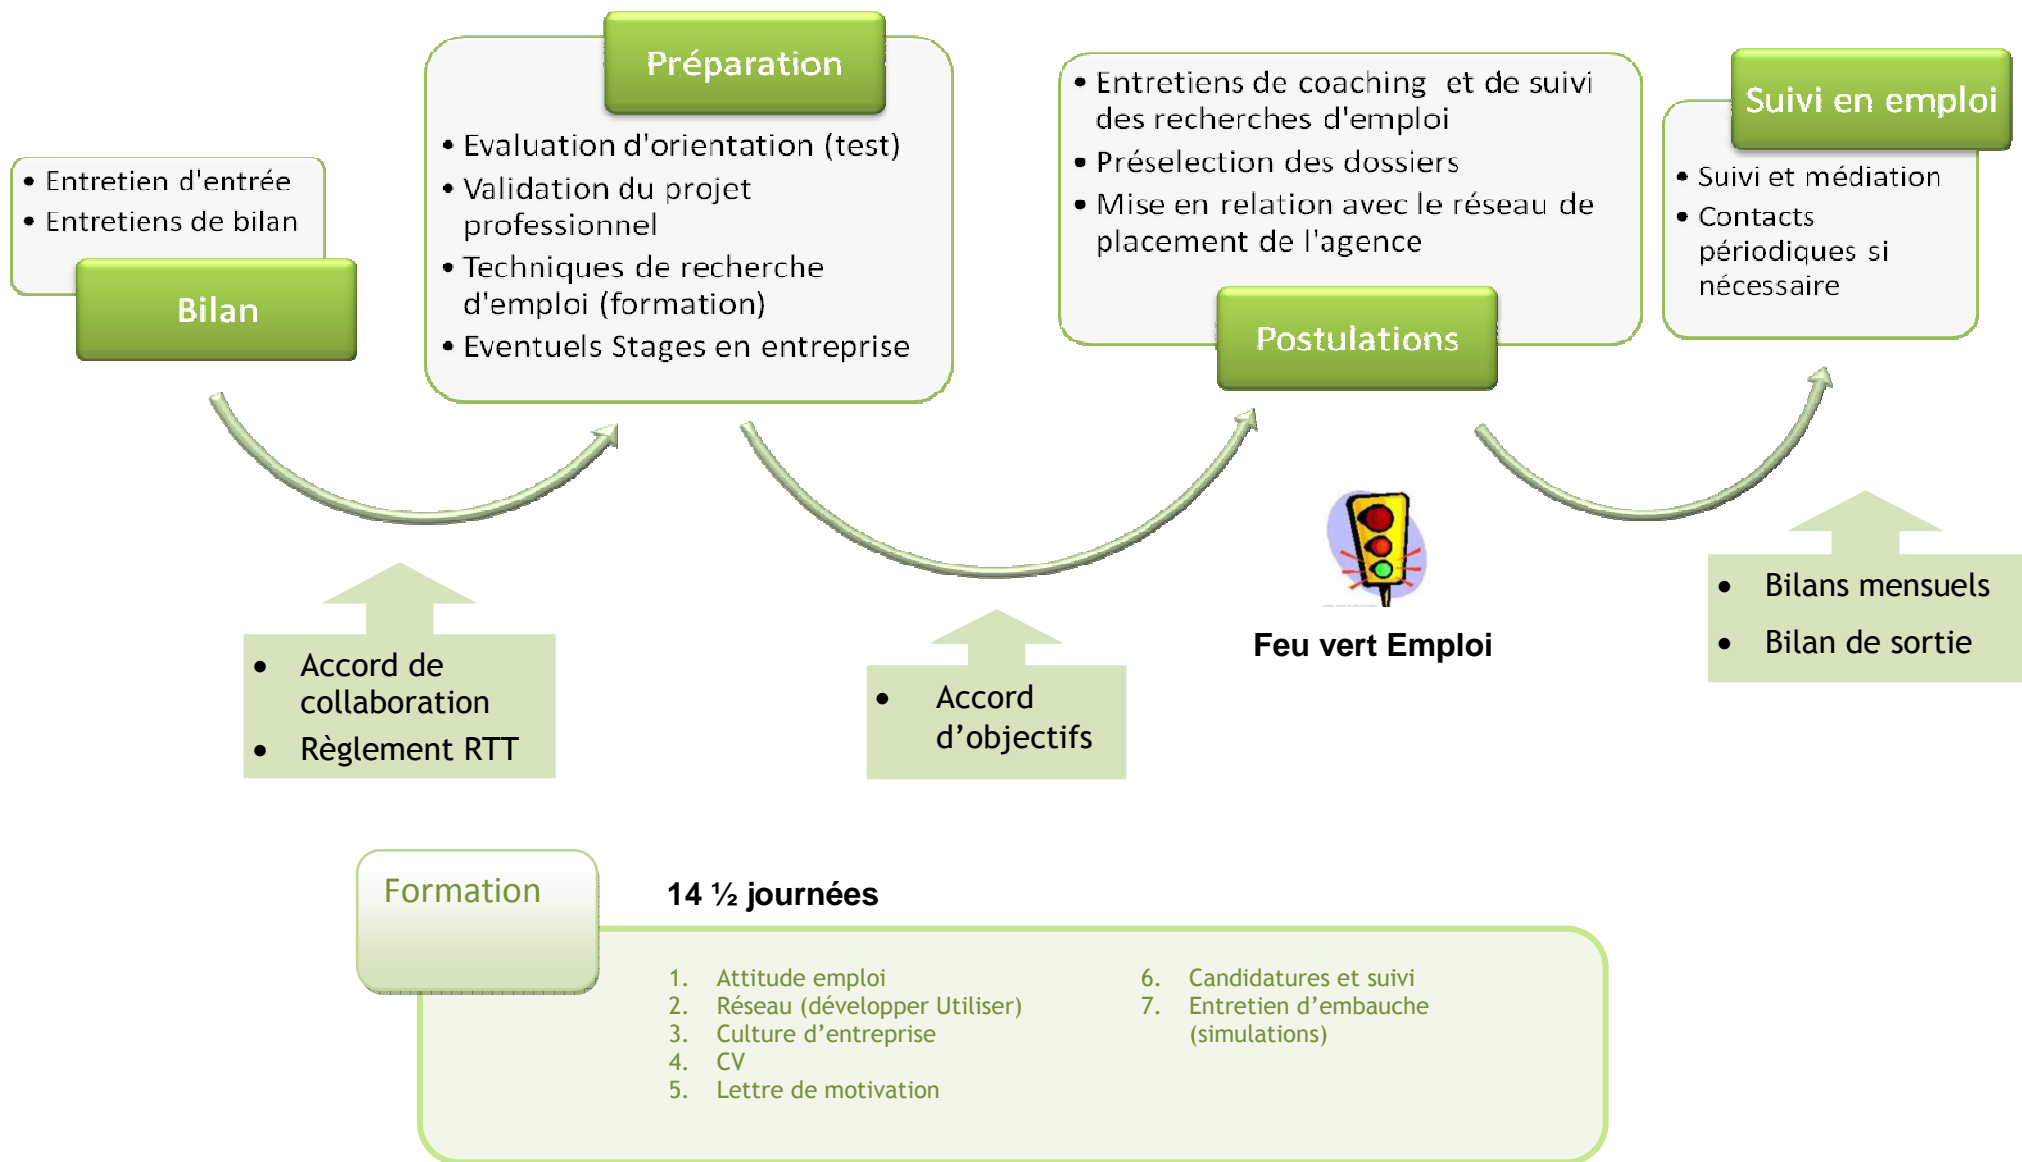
• Entretien d'entrée
• Entretiens de bilan

Bilan

Préparation

• Evaluation d'orientation (test)
• Validation du projet professionnel
• Techniques de recherche d'emploi (formation)
• Eventuels Stages en entreprise

• Entretiens de coaching et de suivi des recherches d'emploi
• Préselection des dossiers
• Mise en relation avec le réseau de placement de l'agence

Postulations

Suivi en emploi

• Suivi et médiation
• Contacts périodiques si nécessaire

• Accord de collaboration
• Règlement RTT

• Accord d'objectifs

Feu vert Emploi

• Bilans mensuels
• Bilan de sortie

Formation

14 ½ journées

1. Attitude emploi
2. Réseau (développer Utiliser)
3. Culture d'entreprise
4. CV
5. Lettre de motivation

6. Candidatures et suivi
7. Entretien d'embauche (simulations)